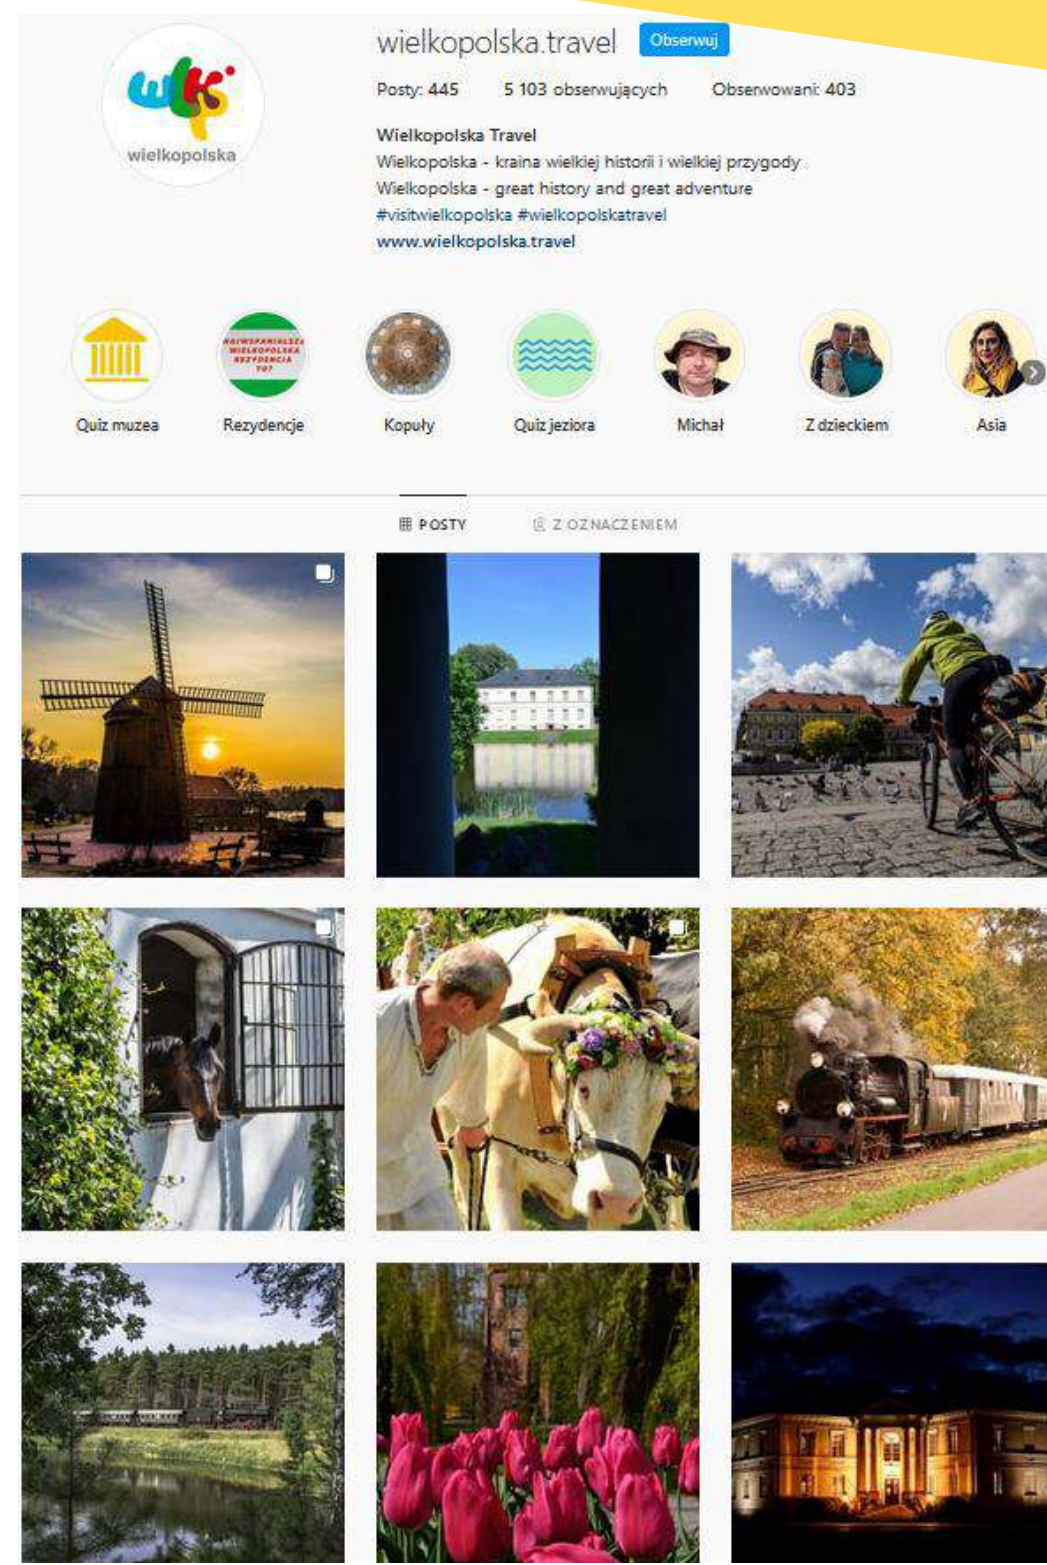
wlkp
wielkopolska

wielkopolska.travel Obserwuj

Posty: 445 5 103 obserwujących Obserwowani: 403

Wielkopolska Travel
Wielkopolska - kraina wielkiej historii i wielkiej przygody
Wielkopolska - great history and great adventure
#visitwielkopolska #wielkopolskatravel
www.wielkopolska.travel

NAJWSPANIALSZA WIELKOPOLSKA REZYDENCJA TOP

Quiz muzea
Rezydencje
Kopuły
Quiz jeziora
Michał
Z dzieckiem
Asia

POSTY
Z OZNACZENIEM